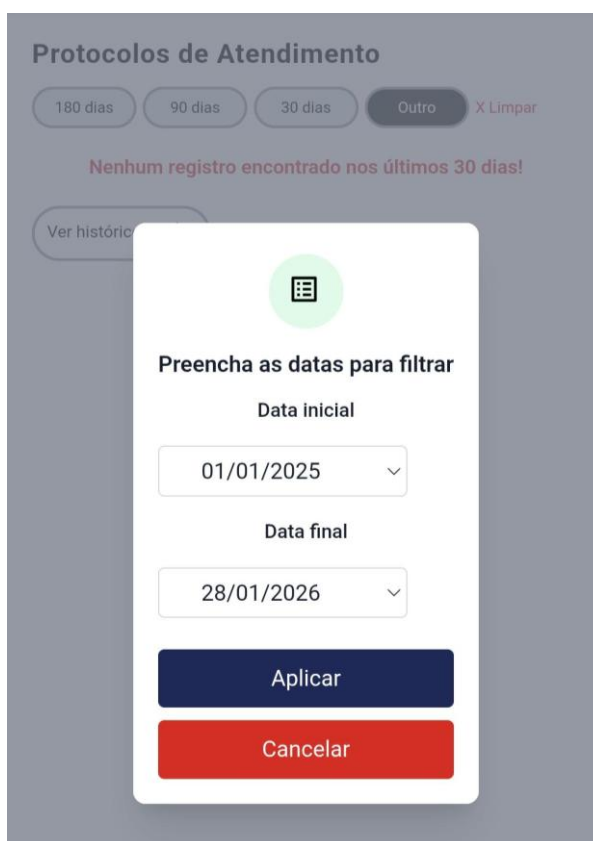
Protocolos de Atendimento

180 dias 90 dias 30 dias Outro X Limpar

Nenhum registro encontrado nos últimos 30 dias!

Ver históric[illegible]

Preencha as datas para filtrar

Data inicial

01/01/2025

Data final

28/01/2026

Aplicar

Cancelar